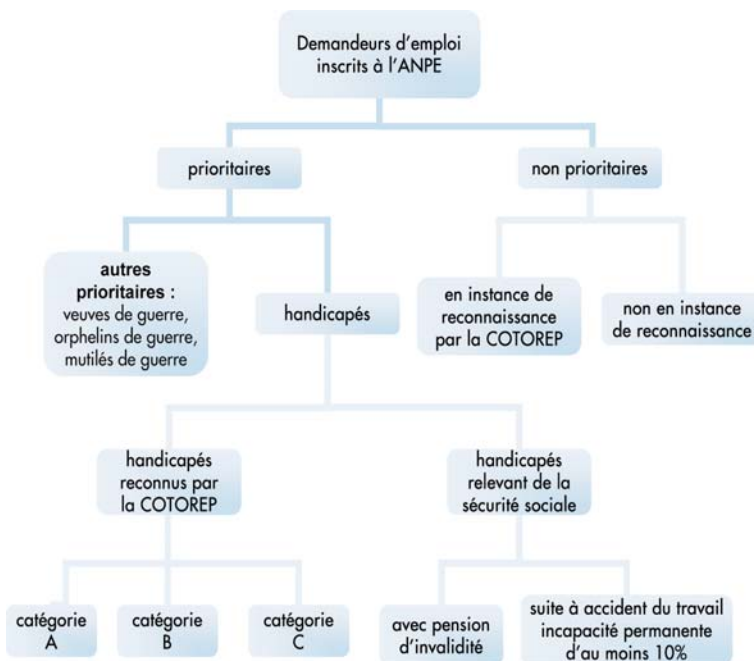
Demandeurs d'emploi inscrits à l'ANPE

prioritaires

non prioritaires

**autres prioritaires :** veuves de guerre, orphelins de guerre, mutilés de guerre

handicapés

en instance de reconnaissance par la COTOREP

non en instance de reconnaissance

handicapés reconnus par la COTOREP

handicapés relevant de la sécurité sociale

catégorie A

catégorie B

catégorie C

avec pension d'invalidité

suite à accident du travail incapacité permanente d'au moins 10%